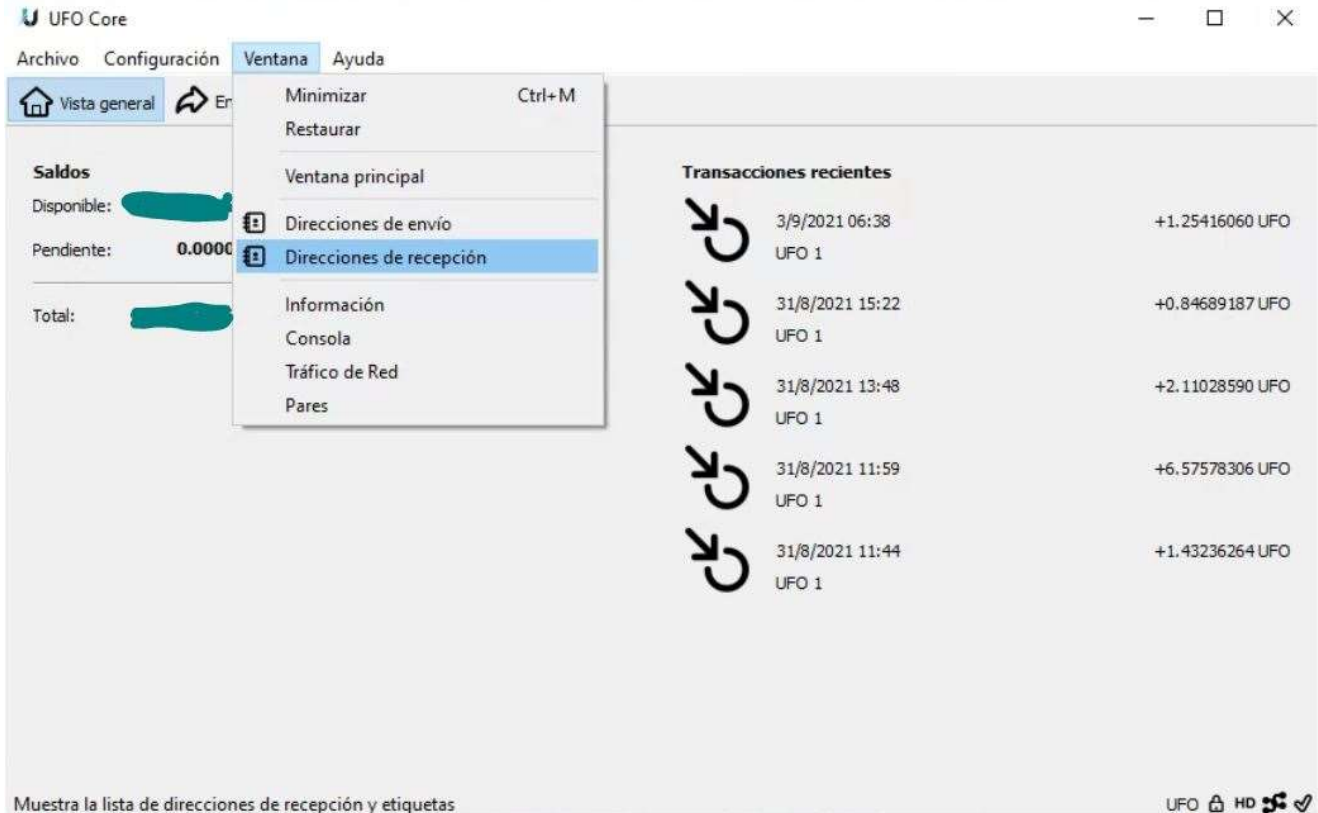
UFO Core

Archivo Configuración Ventana Ayuda

Vista general En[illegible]

Minimizar Ctrl+M
Restaurar
Ventana principal
Direcciones de envío
Direcciones de recepción
Información
Consola
Tráfico de Red
Pares

Saldos
Disponible: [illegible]
Pendiente: 0.0000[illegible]
Total: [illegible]

Transacciones recientes

3/9/2021 06:38 +1.25416060 UFO
UFO 1

31/8/2021 15:22 +0.84689187 UFO
UFO 1

31/8/2021 13:48 +2.11028590 UFO
UFO 1

31/8/2021 11:59 +6.57578306 UFO
UFO 1

31/8/2021 11:44 +1.43236264 UFO
UFO 1

Muestra la lista de direcciones de recepción y etiquetas

UFO HD